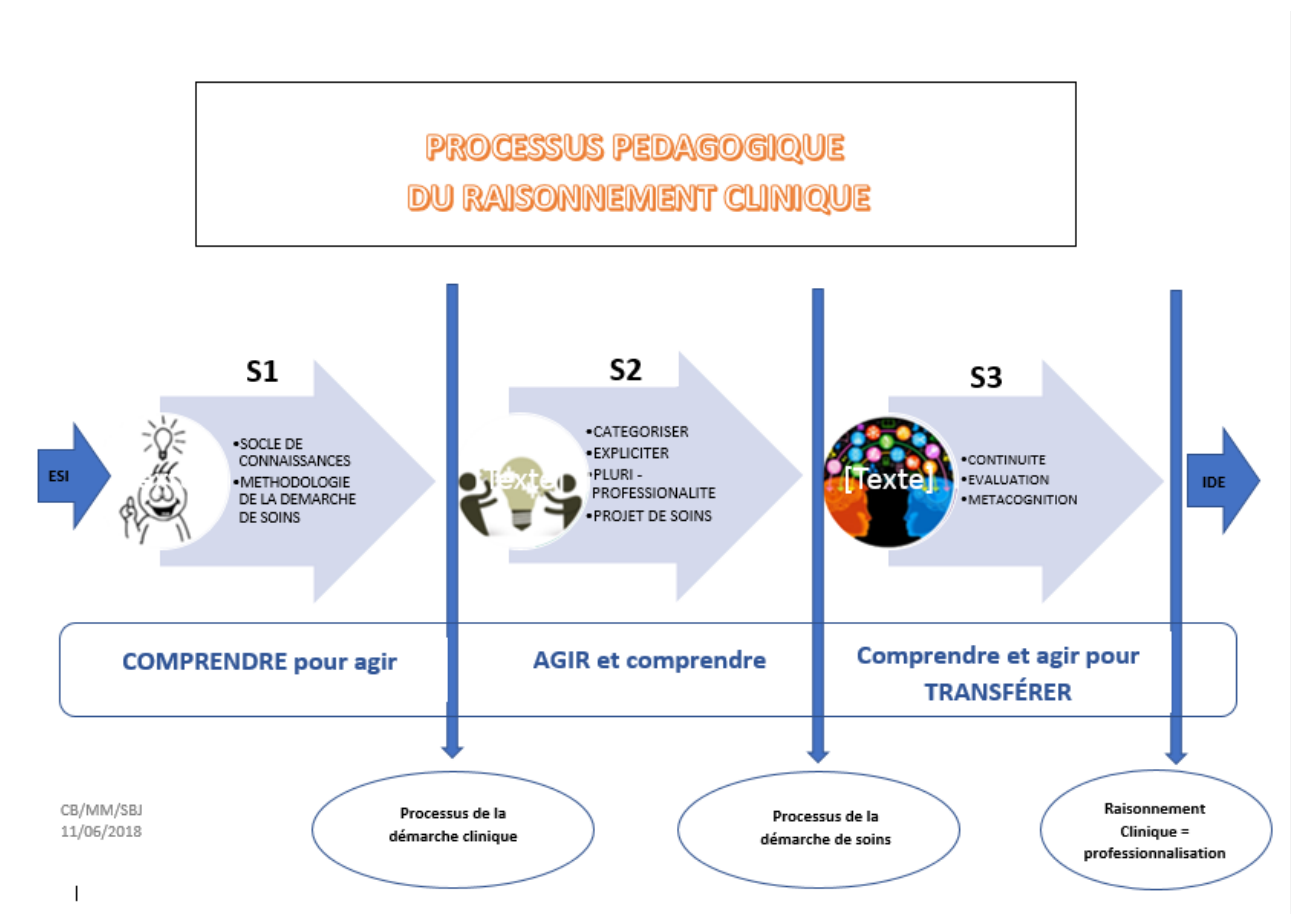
PROCESSUS PEDAGOGIQUE
DU RAISONNEMENT CLINIQUE

ESI

S1

•SOCLE DE CONNAISSANCES
•METHODOLOGIE DE LA DEMARCHE DE SOINS

S2

[Texte]

•CATEGORISER
•EXPLICITER
•PLURI - PROFESSIONALITE
•PROJET DE SOINS

S3

[Texte]

•CONTINUITE
•EVALUATION
•METACOGNITION

IDE

COMPRENDRE pour agir

AGIR et comprendre

Comprendre et agir pour TRANSFÉRER

CB/MM/SBJ
11/06/2018

Processus de la démarche clinique

Processus de la démarche de soins

Raisonnement Clinique = professionnalisation